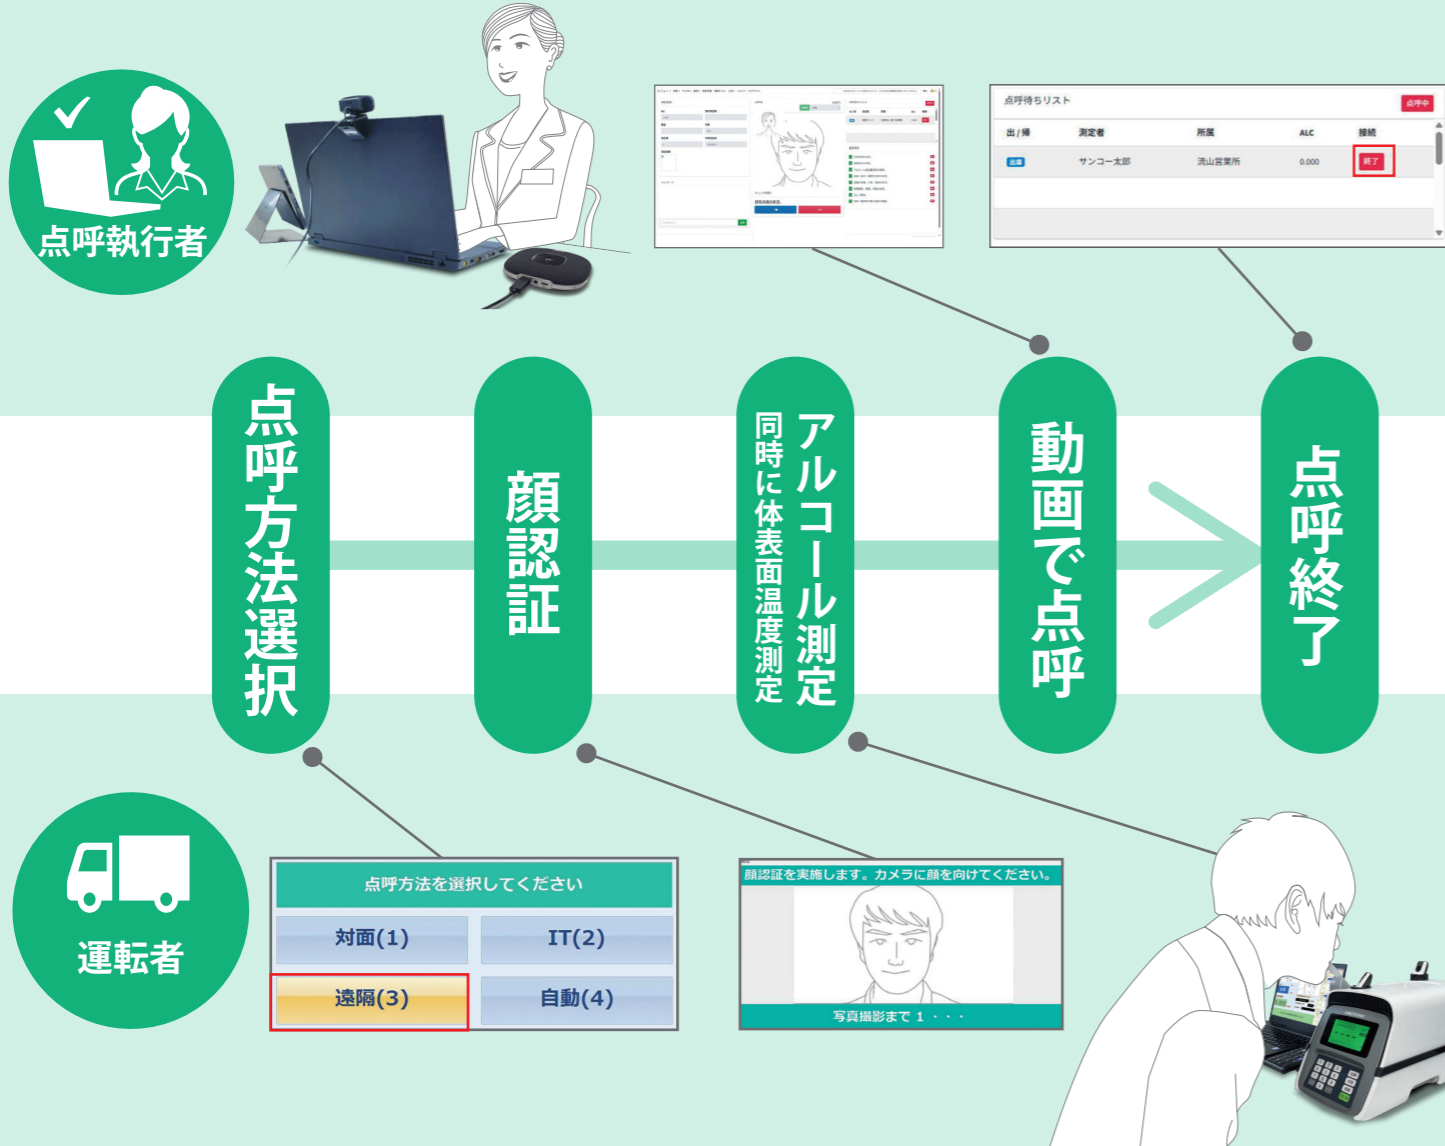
点呼執行者

点呼待ちリスト

点呼中

| 出／帰 | 測定者 | 所属 | ALC | 接続 |
|---|---|---|---|---|
| 出庫 | サンコー太郎 | 流山営業所 | 0.000 | 終了 |

点呼方法選択

顔認証

アルコール測定
同時に体表面温度測定

動画で点呼

点呼終了

運転者

点呼方法を選択してください

対面(1)
IT(2)
遠隔(3)
自動(4)

顔認証を実施します。カメラに顔を向けてください。

写真撮影まで 1 ・・・